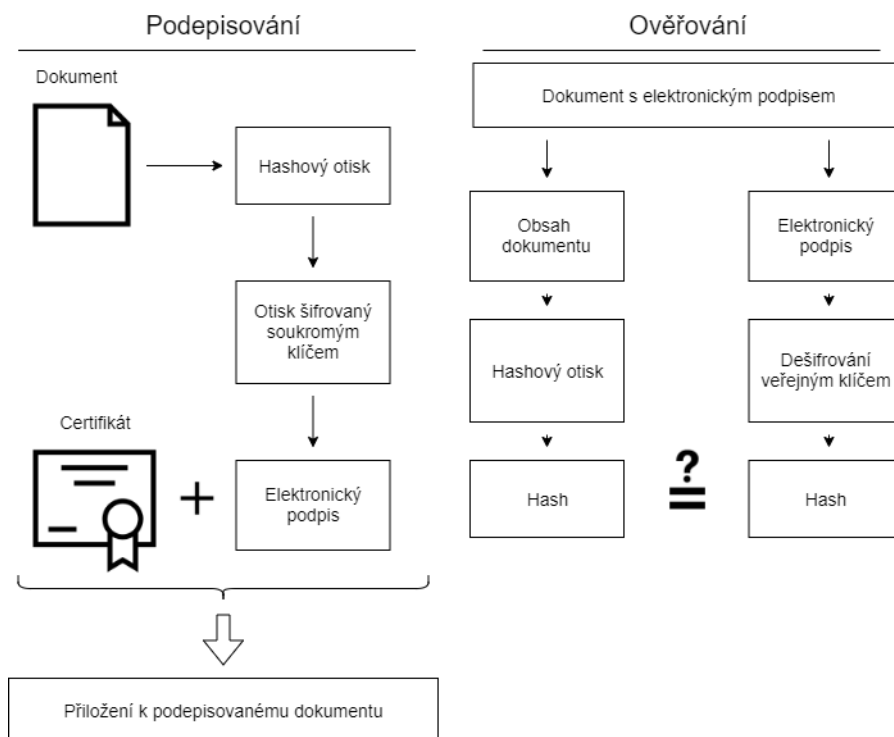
Podepisování

Dokument

Hashový otisk

Otisk šifrovaný soukromým klíčem

Certifikát

+

Elektronický podpis

Přiložení k podepisovanému dokumentu

Ověřování

Dokument s elektronickým podpisem

Obsah dokumentu

Elektronický podpis

Hashový otisk

Dešifrování veřejným klíčem

Hash

?
=

Hash